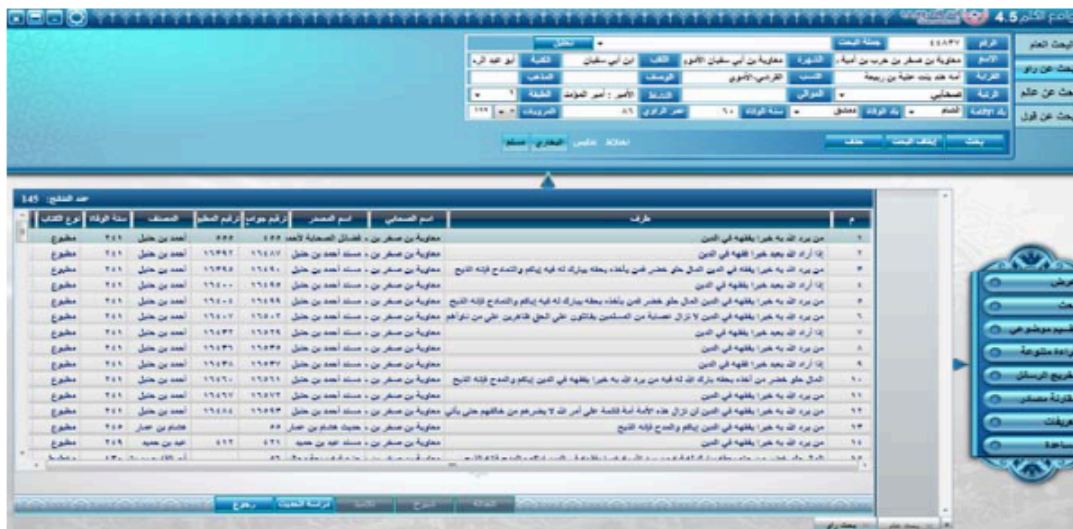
جوامع الكلم 4.5

البحث العام
بحث عن راو
بحث عن علم
بحث عن قول

الرقم ٤٤٨٨٧ جملة البحث تحليل
الاسم معاوية بن صخر بن حرب بن أمية الشهرة معاوية بن أبي سفيان الأموي اللقب ابن أبي سفيان الكنية أبو عبد الرحمن
القرابة أمه هند بنت عتبة بن ربيعة النسب القرشي الأموي الوصف المذهب
الرتبة صحابي الموالي النشاط الأمير : أمير المؤمنين الطبقة ١
بلد الإقامة الشام بلد الوفاة دمشق سنة الوفاة ٦٠ عمر الراوي ٨٦ المرويات ١٦٣

بحث إيقاف البحث حذف
اختلاط علامات البخاري مسلم

عدد النتائج: 145

| م | طرف | اسم الصحابي | اسم المصدر | رقم حديث | رقم المطبوع | المصنف | سنة الوفاة | نوع الكتاب |
|---|---|---|---|---|---|---|---|---|
| ١ | من يرد الله به خيرا يفقهه في الدين | معاوية بن صخر بن | فضائل الصحابة لأحمد | ٤٤٥ | ٥٥٥ | أحمد بن حنبل | ٢٤١ | مطبوع |
| ٢ | إذا أراد الله بعبد خيرا فقهه في الدين | معاوية بن صخر بن | مسند أحمد بن حنبل | ١٦٤٨٧ | ١٦٣٩٢ | أحمد بن حنبل | ٢٤١ | مطبوع |
| ٣ | من يرد الله به خيرا يفقهه في الدين المال حلو خضر فمن يأخذه بحقه يبارك له فيه إياكم والتمادح فإنه الذبح | معاوية بن صخر بن | مسند أحمد بن حنبل | ١٦٤٨٠ | ١٦٣٩٥ | أحمد بن حنبل | ٢٤١ | مطبوع |
| ٤ | إذا أراد الله بعبد خيرا يفقهه في الدين | معاوية بن صخر بن | مسند أحمد بن حنبل | ١٦٤٩٥ | ١٦٤٠٠ | أحمد بن حنبل | ٢٤١ | مطبوع |
| ٥ | من يرد الله به خيرا يفقهه في الدين المال حلو خضر فمن يأخذه بحقه يبارك له فيه إياكم والتمادح فإنه الذبح | معاوية بن صخر بن | مسند أحمد بن حنبل | ١٦٤٩٩ | ١٦٤٠٤ | أحمد بن حنبل | ٢٤١ | مطبوع |
| ٦ | من يرد الله به خيرا يفقهه في الدين لا تزال عصابة من المسلمين يقاتلون على الحق ظاهرين على من ناوأهم | معاوية بن صخر بن | مسند أحمد بن حنبل | ١٦٥٠٢ | ١٦٤٠٧ | أحمد بن حنبل | ٢٤١ | مطبوع |
| ٧ | إذا أراد الله بعبد خيرا يفقهه في الدين | معاوية بن صخر بن | مسند أحمد بن حنبل | ١٦٥٢٦ | ١٦٤٣٢ | أحمد بن حنبل | ٢٤١ | مطبوع |
| ٨ | من يرد الله به خيرا يفقهه في الدين | معاوية بن صخر بن | مسند أحمد بن حنبل | ١٦٥٣٥ | ١٦٤٣١ | أحمد بن حنبل | ٢٤١ | مطبوع |
| ٩ | إذا أراد الله بعبد خيرا فقهه في الدين | معاوية بن صخر بن | مسند أحمد بن حنبل | ١٦٥٣٧ | ١٦٤٣٥ | أحمد بن حنبل | ٢٤١ | مطبوع |
| ١٠ | المال حلو خضر من أخذه بحقه بارك الله له فيه من يرد الله به خيرا يفقهه في الدين إياكم والمدح فإنه الذبح | معاوية بن صخر بن | مسند أحمد بن حنبل | ١٦٥٦١ | ١٦٤٦٠ | أحمد بن حنبل | ٢٤١ | مطبوع |
| ١١ | من يرد الله به خيرا يفقهه في الدين | معاوية بن صخر بن | مسند أحمد بن حنبل | ١٦٥٧٣ | ١٦٤٧٢ | أحمد بن حنبل | ٢٤١ | مطبوع |
| ١٢ | من يرد الله به خيرا يفقهه في الدين لن تزال هذه الأمة أمة قائمة على أمر الله لا يضرهم من خالفهم حتى يأتي | معاوية بن صخر بن | مسند أحمد بن حنبل | ١٦٥٩٣ | ١٦٤٨٤ | أحمد بن حنبل | ٢٤١ | مطبوع |
| ١٣ | من يرد الله به خيرا يفقهه في الدين إياكم والمدح فإنه الذبح | معاوية بن صخر بن | حديث هشام بن عمار | ٥٥ | | هشام بن عمار | ٢٤٥ | مطبوع |
| ١٤ | من يرد الله به خيرا يفقهه في الدين | معاوية بن صخر بن | مسند عبد بن حميد | ٤٢١ | ٤١٢ | عبد بن حميد | ٢٤٩ | مطبوع |

رجوع